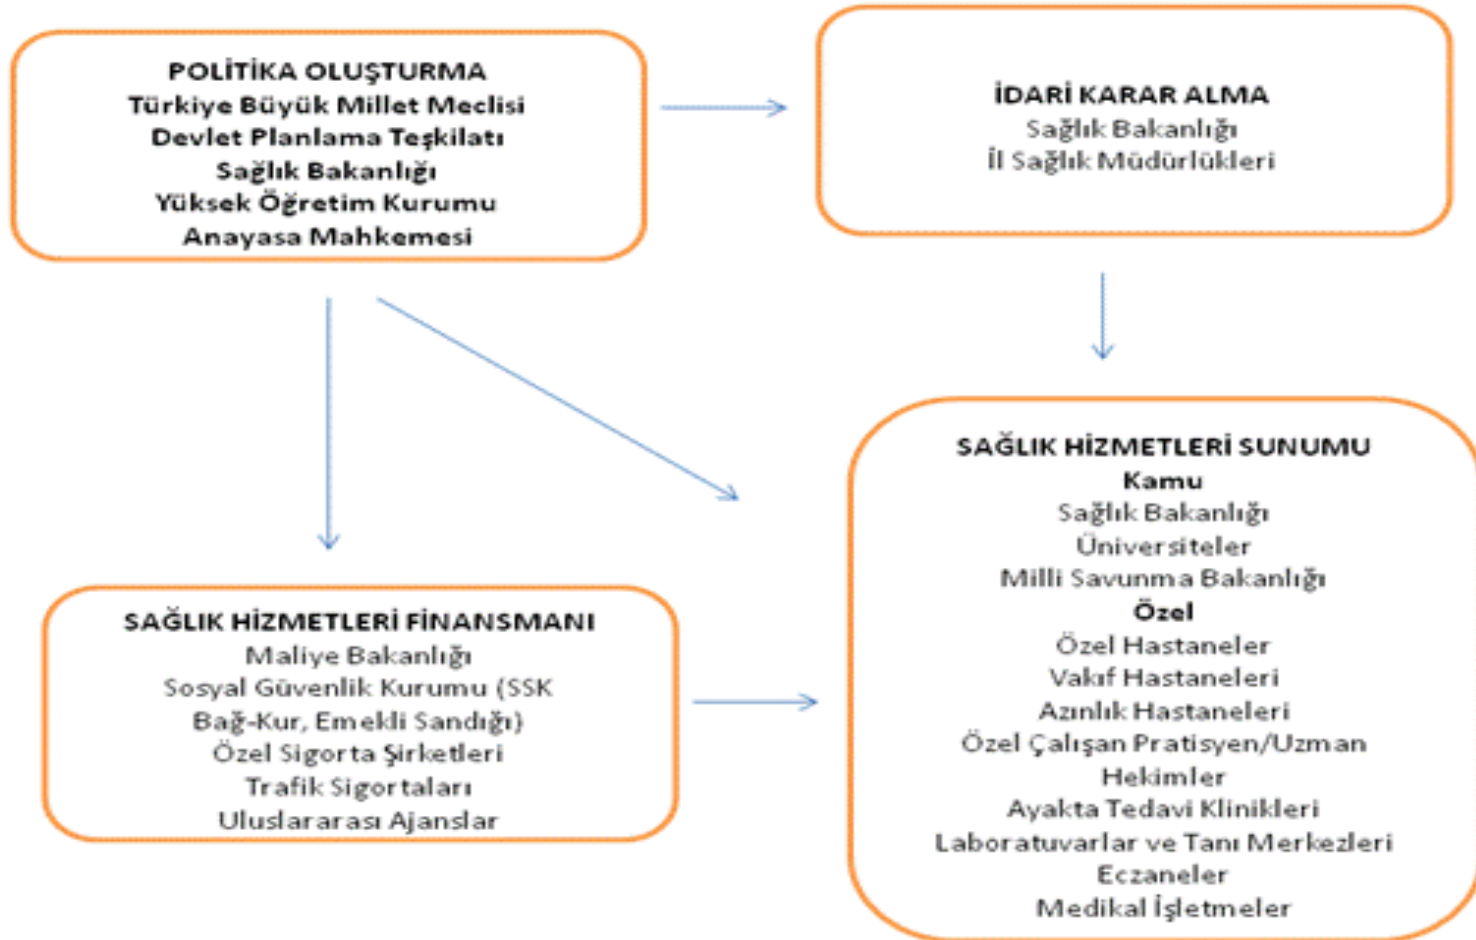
POLİTİKA OLUŞTURMA
Türkiye Büyük Millet Meclisi
Devlet Planlama Teşkilatı
Sağlık Bakanlığı
Yüksek Öğretim Kurumu
Anayasa Mahkemesi

İDARİ KARAR ALMA
Sağlık Bakanlığı
İl Sağlık Müdürlükleri

SAĞLIK HİZMETLERİ FİNANSMANI
Maliye Bakanlığı
Sosyal Güvenlik Kurumu (SSK
Bağ-Kur, Emekli Sandığı)
Özel Sigorta Şirketleri
Trafik Sigortaları
Uluslararası Ajanslar

SAĞLIK HİZMETLERİ SUNUMU
Kamu
Sağlık Bakanlığı
Üniversiteler
Milli Savunma Bakanlığı
Özel
Özel Hastaneler
Vakıf Hastaneleri
Azınlık Hastaneleri
Özel Çalışan Pratisyen/Uzman Hekimler
Ayakta Tedavi Klinikleri
Laboratuvarlar ve Tanı Merkezleri
Eczaneler
Medikal İşletmeler